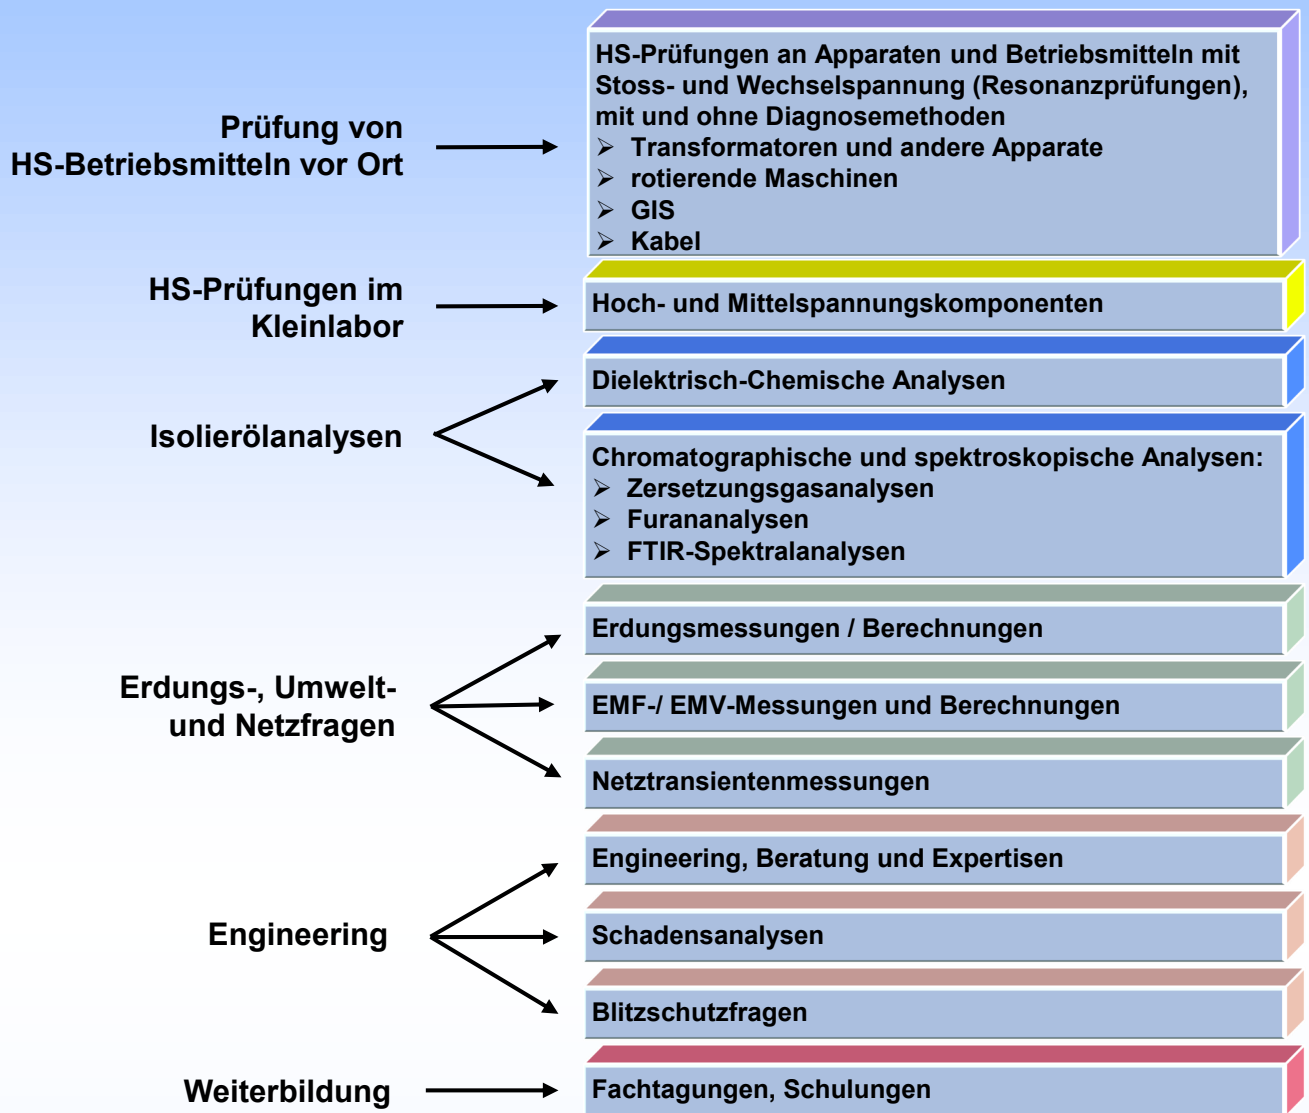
Prüfung von HS-Betriebsmitteln vor Ort

HS-Prüfungen an Apparaten und Betriebsmitteln mit Stoss- und Wechselspannung (Resonanzprüfungen), mit und ohne Diagnosemethoden
➢ Transformatoren und andere Apparate
➢ rotierende Maschinen
➢ GIS
➢ Kabel

HS-Prüfungen im Kleinlabor

Hoch- und Mittelspannungskomponenten

Isolierölanalysen

Dielektrisch-Chemische Analysen

Chromatographische und spektroskopische Analysen:
➢ Zersetzungsgasanalysen
➢ Furananalysen
➢ FTIR-Spektralanalysen

Erdungs-, Umwelt- und Netzfragen

Erdungsmessungen / Berechnungen

EMF-/ EMV-Messungen und Berechnungen

Netztransientenmessungen

Engineering

Engineering, Beratung und Expertisen

Schadensanalysen

Blitzschutzfragen

Weiterbildung

Fachtagungen, Schulungen